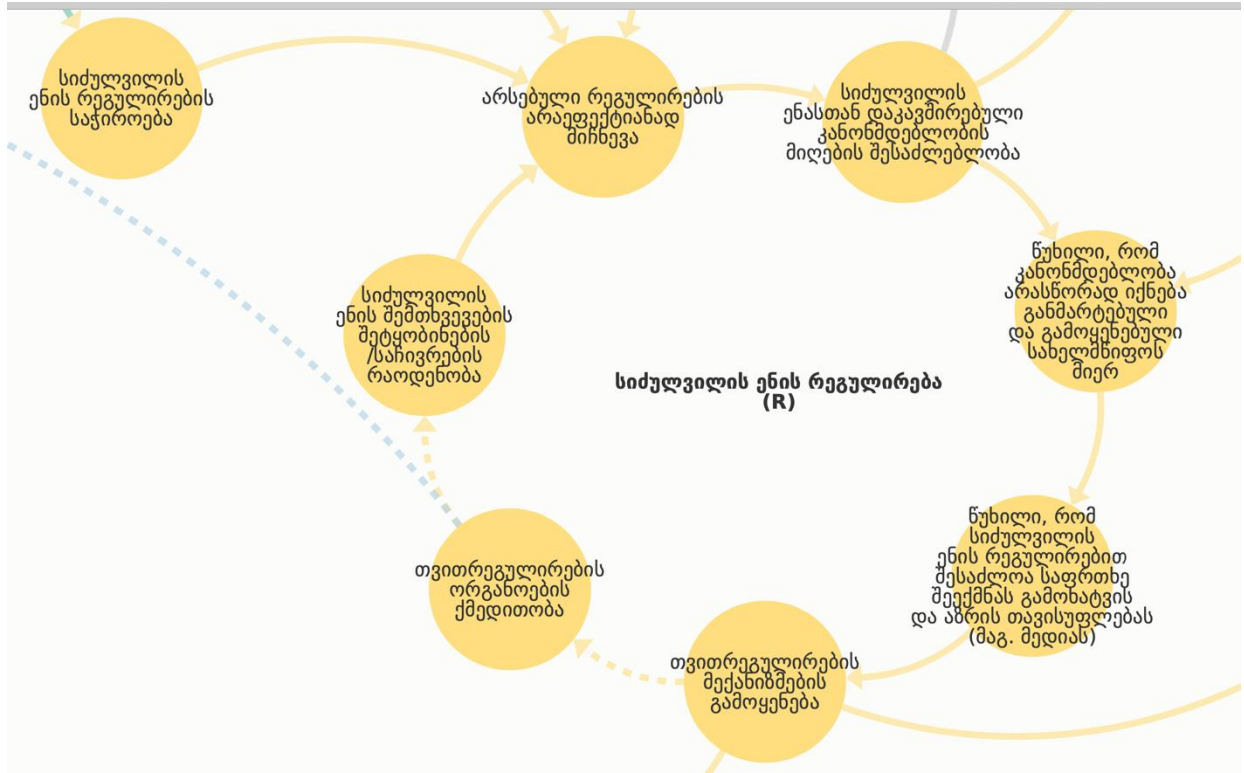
სიძულვილის ენის რეგულირების საჭიროება

არსებული რეგულირების არაეფექტიანად მიჩნევა

სიძულვილის ენასთან დაკავშირებული კანონმდებლობის მიღების შესაძლებლობა

წუხილი, რომ კანონმდებლობა არასწორად იქნება განმარტებული და გამოყენებული სახელმწიფოს მიერ

სიძულვილის ენის შემთხვევების შეტყობინების /საჩივრების რაოდენობა

სიძულვილის ენის რეგულირება (R)

წუხილი, რომ სიძულვილის ენის რეგულირებით შესაძლოა საფრთხე შეექმნას გამოხატვის და აზრის თავისუფლებას (მაგ. მედიას)

თვითრეგულირების ორგანოების ქმედითობა

თვითრეგულირების მექანიზმების გამოყენება